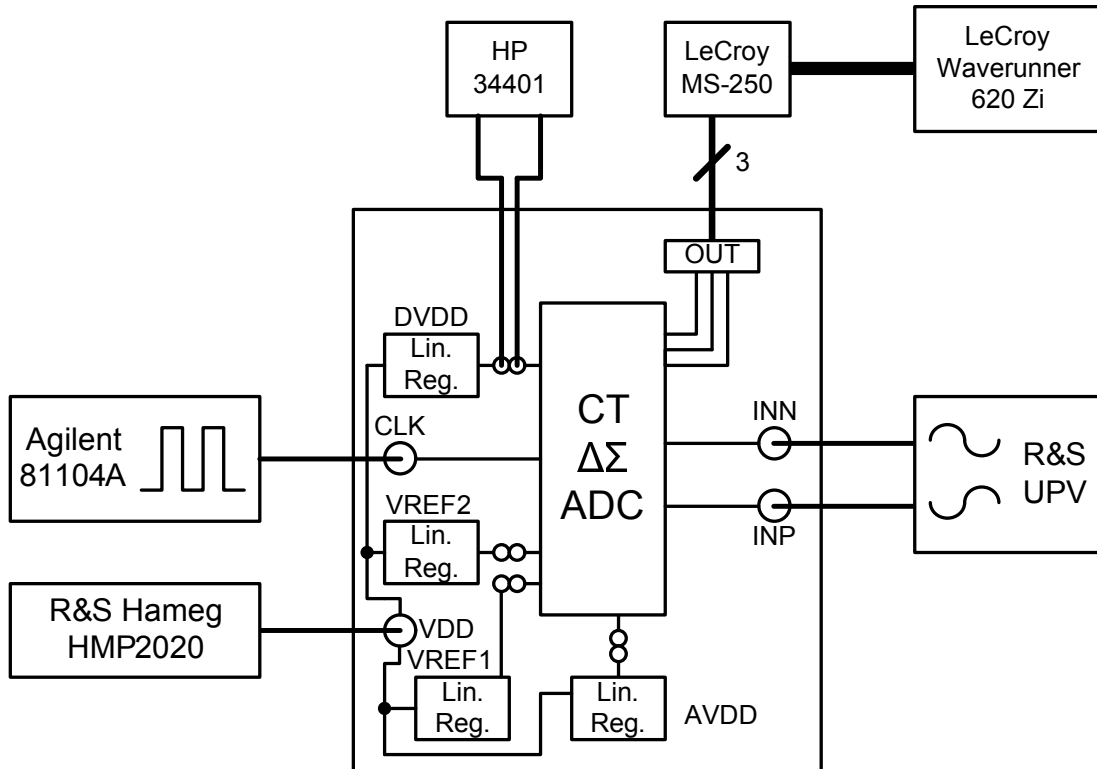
HP 34401

LeCroy MS-250

LeCroy Waverunner 620 Zi

3

OUT

DVDD

Lin. Reg.

CT $\Delta\Sigma$ ADC

Agilent 81104A

CLK

INN

R&S UPV

VREF2

Lin. Reg.

INP

R&S Hameg HMP2020

VDD

VREF1

Lin. Reg.

Lin. Reg.

AVDD